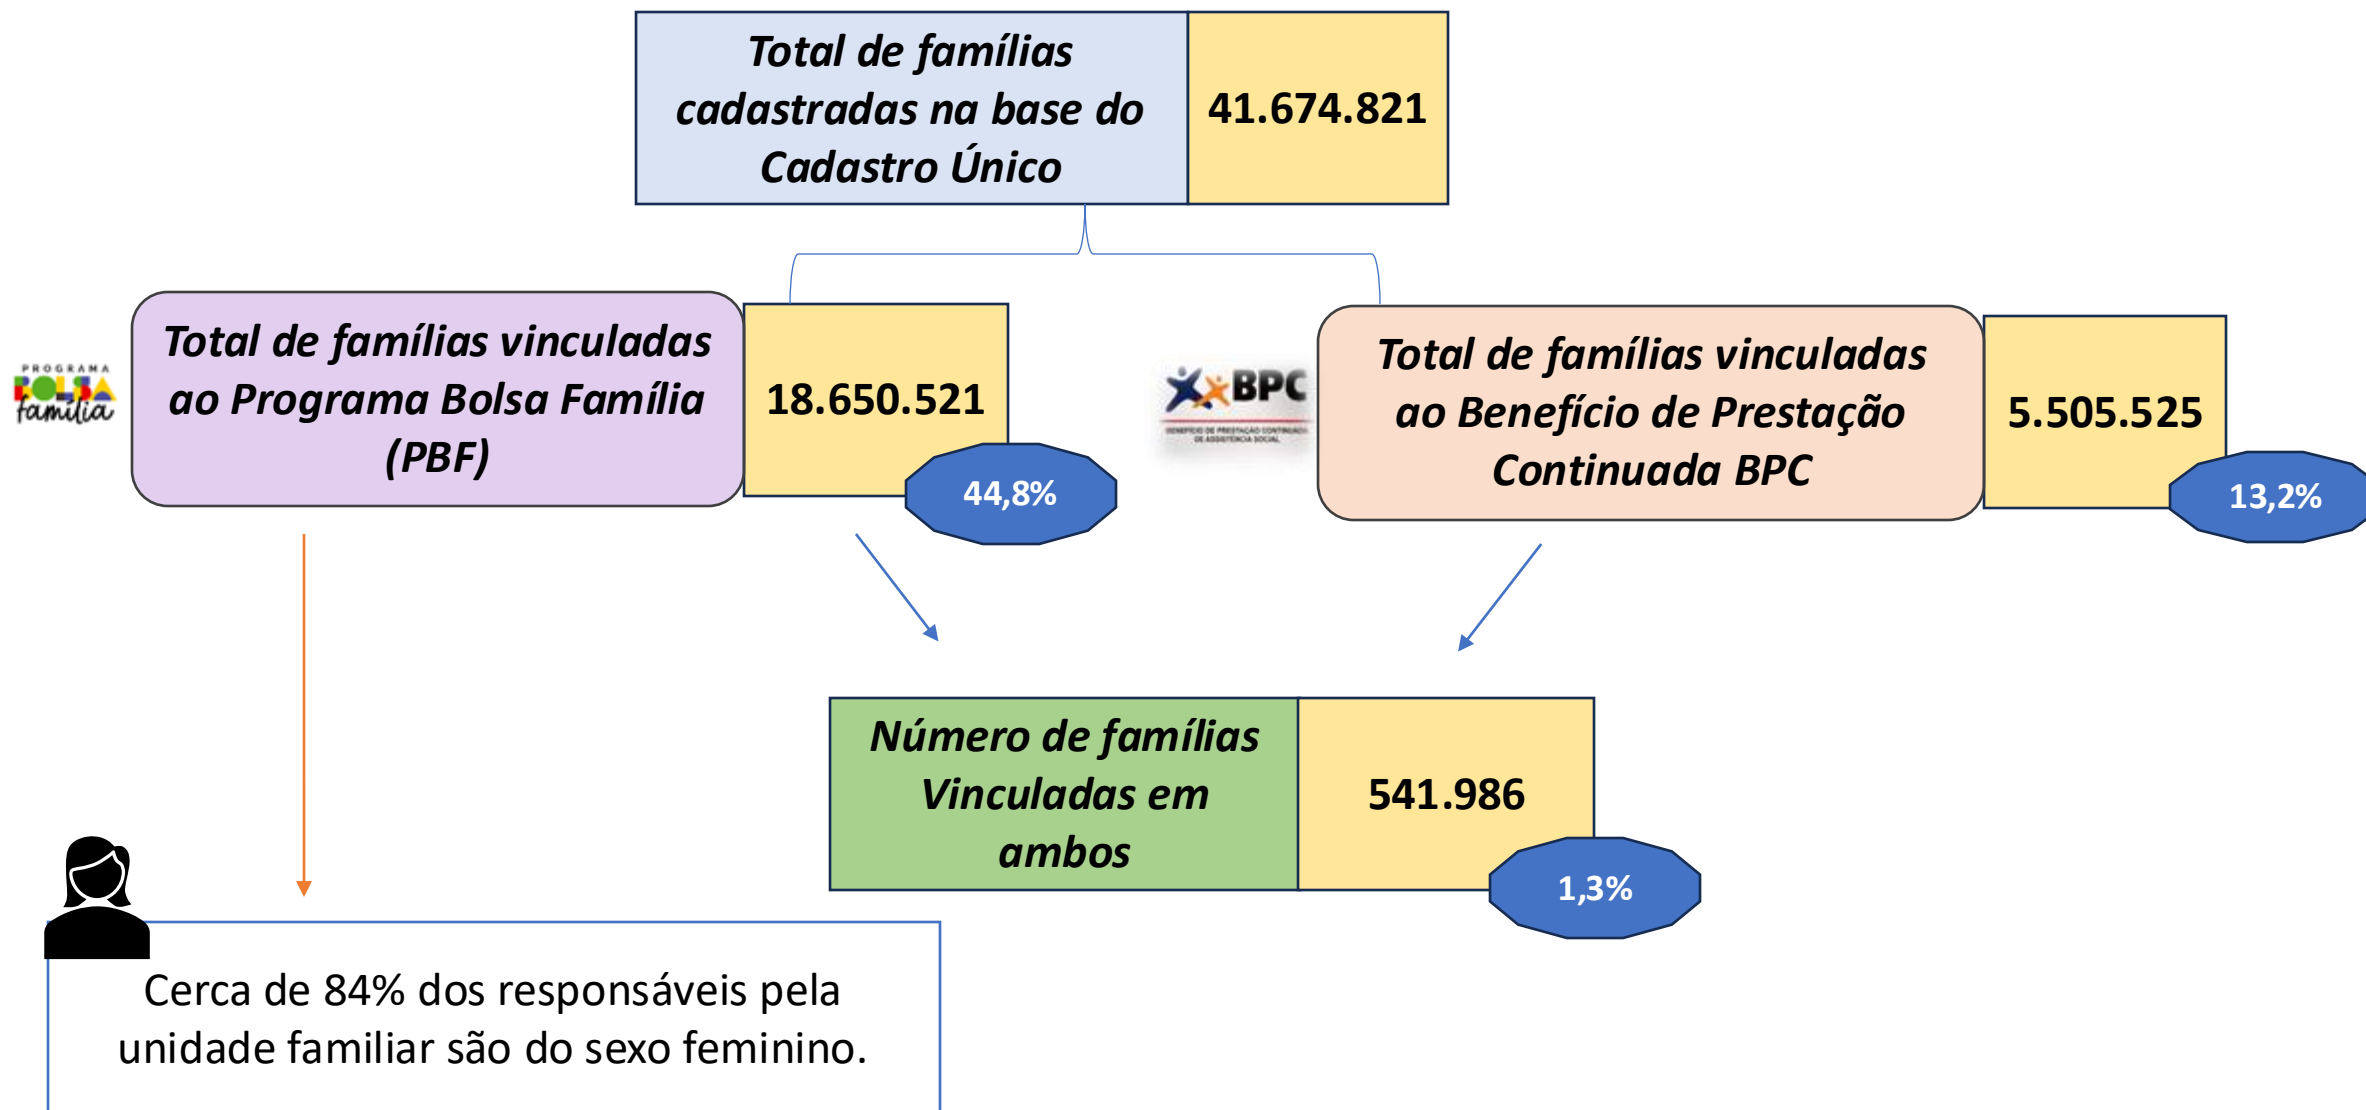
Total de famílias cadastradas na base do Cadastro Único

41.674.821

PROGRAMA BOLSA família

Total de famílias vinculadas ao Programa Bolsa Família (PBF)

18.650.521

44,8%

BPC

BENEFÍCIO DE PRESTAÇÃO CONTINUADA DE ASSISTÊNCIA SOCIAL

Total de famílias vinculadas ao Benefício de Prestação Continuada BPC

5.505.525

13,2%

Número de famílias Vinculadas em ambos

541.986

1,3%

Cerca de 84% dos responsáveis pela unidade familiar são do sexo feminino.